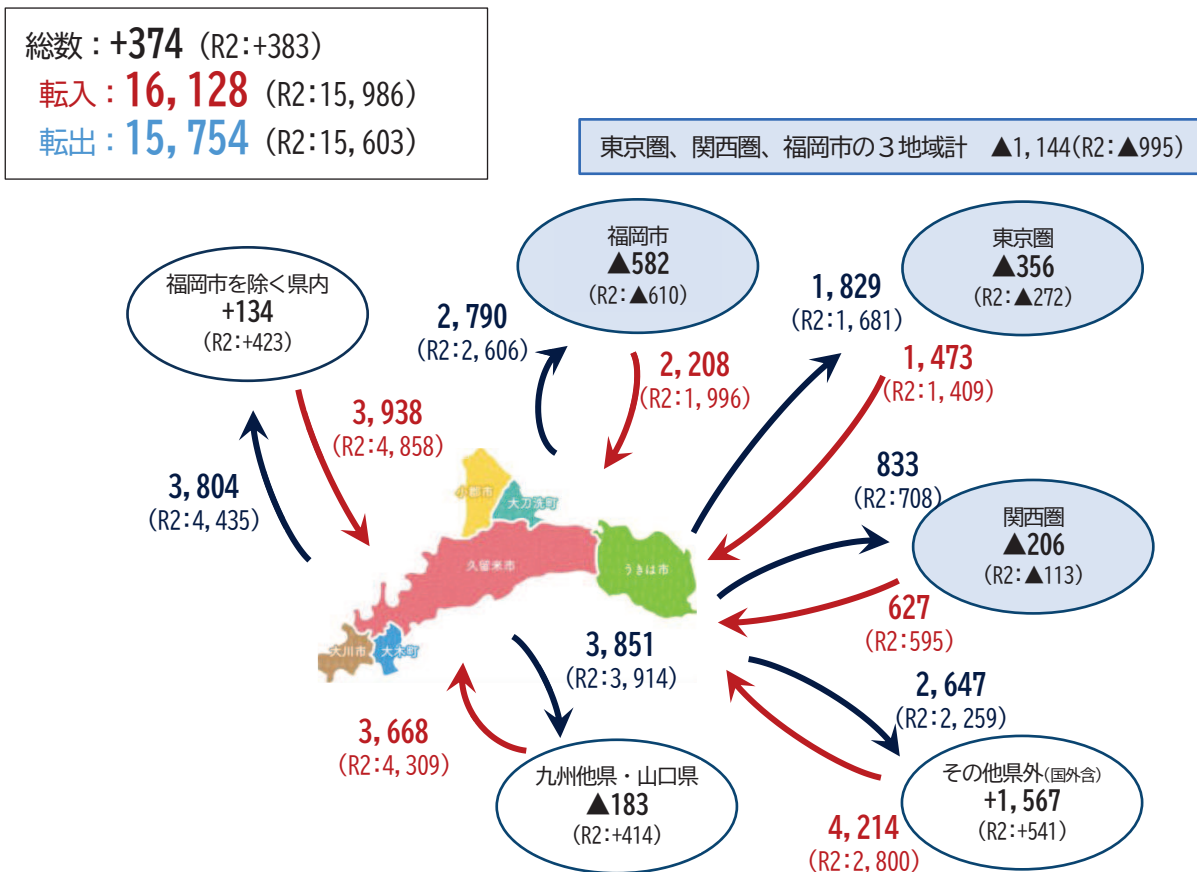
総数：+374（R2:+383）
転入：16,128（R2:15,986）
転出：15,754（R2:15,603）

東京圏、関西圏、福岡市の３地域計　▲1,144（R2:▲995）

福岡市を除く県内
+134
（R2:+423）

福岡市
▲582
（R2:▲610）

東京圏
▲356
（R2:▲272）

2,790
（R2:2,606）

2,208
（R2:1,996）

1,829
（R2:1,681）

1,473
（R2:1,409）

3,938
（R2:4,858）

3,804
（R2:4,435）

833
（R2:708）

関西圏
▲206
（R2:▲113）

小郡市
大刀洗町
久留米市
うきは市
大川市
大木町

627
（R2:595）

3,851
（R2:3,914）

2,647
（R2:2,259）

3,668
（R2:4,309）

九州他県・山口県
▲183
（R2:+414）

その他県外（国外含）
+1,567
（R2:+541）

4,214
（R2:2,800）